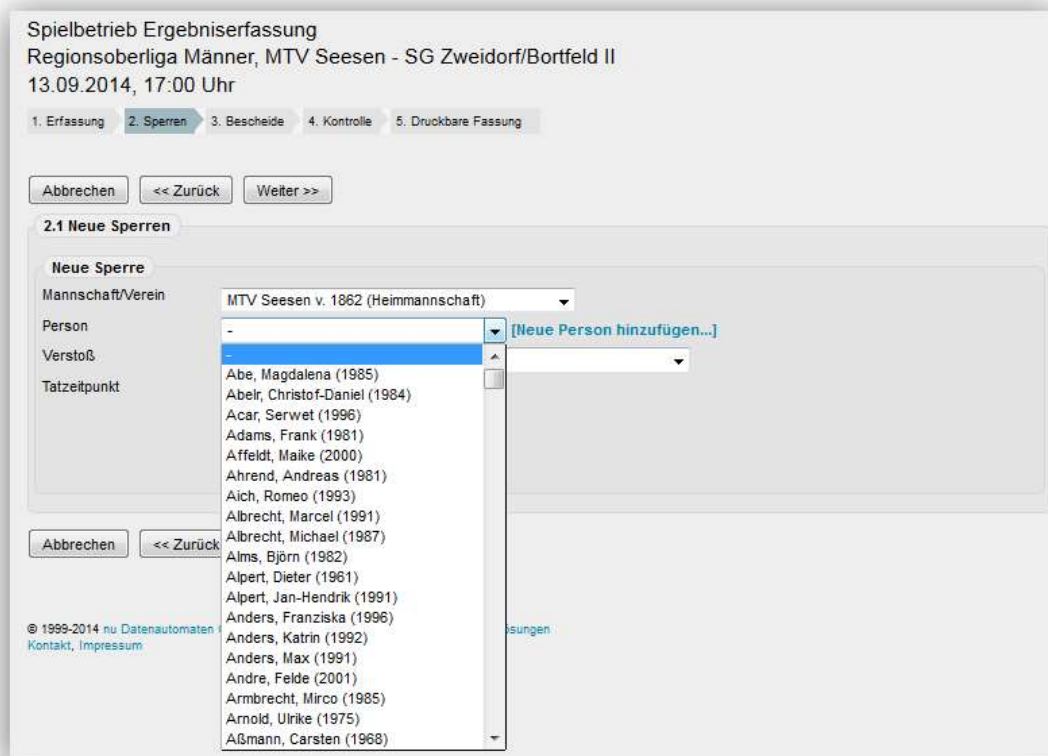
Spielbetrieb Ergebniserfassung
Regionsoberliga Männer, MTV Seesen - SG Zweidorf/Bortfeld II
13.09.2014, 17:00 Uhr

1. Erfassung 2. Sperren 3. Bescheide 4. Kontrolle 5. Druckbare Fassung

Abbrechen << Zurück Weiter >>

2.1 Neue Sperren

Neue Sperre

Mannschaft/Verein MTV Seesen v. 1862 (Heimmannschaft)

Person - [Neue Person hinzufügen...]

Verstoß

Tatzeitpunkt

-
Abe, Magdalena (1985)
Abelr, Christof-Daniel (1984)
Acar, Serwet (1996)
Adams, Frank (1981)
Affeldt, Maike (2000)
Ahrend, Andreas (1981)
Aich, Romeo (1993)
Albrecht, Marcel (1991)
Albrecht, Michael (1987)
Alms, Björn (1982)
Alpert, Dieter (1961)
Alpert, Jan-Hendrik (1991)
Anders, Franziska (1996)
Anders, Katrin (1992)
Anders, Max (1991)
Andre, Felde (2001)
Armbrecht, Mirco (1985)
Arnold, Ulrike (1975)
Aßmann, Carsten (1968)

Abbrechen << Zurück

© 1999-2014 nu Datenautomaten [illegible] ssungen
Kontakt, Impressum